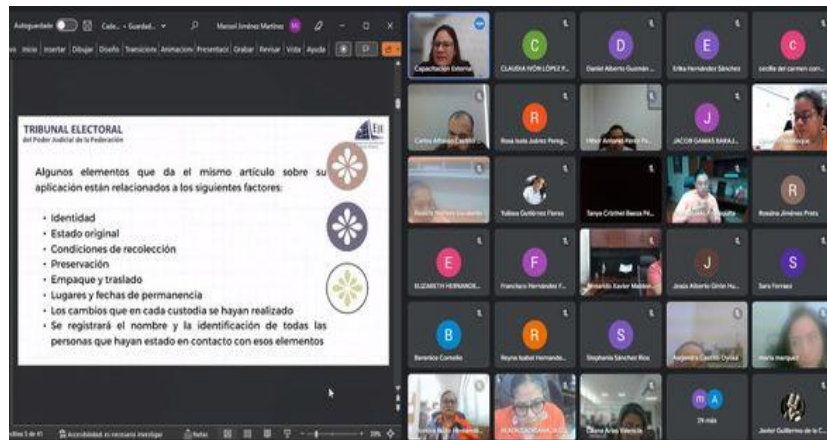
Autoguardado Cade... • Guardad... Manuel Jiménez Martínez MJ

Inicio Insertar Dibujar Diseño Transiciones Animaciones Presentación Grabar Revisar Vista Ayuda

TRIBUNAL ELECTORAL
del Poder Judicial de la Federación

Algunos elementos que da el mismo artículo sobre su aplicación están relacionados a los siguientes factores:

• Identidad
• Estado original
• Condiciones de recolección
• Preservación
• Empaque y traslado
• Lugares y fechas de permanencia
• Los cambios que en cada custodia se hayan realizado
• Se registrará el nombre y la identificación de todas las personas que hayan estado en contacto con esos elementos

Diapositiva 3 de 41 Accesibilidad: es necesario investigar Notas 39%

Capacitación Externa
C CLAUDIA IVÓN LÓPEZ F...
D Daniel Alberto Guzmán ...
E Erika Hernández Sánchez
C cecilia del carmen corr...
Carlos Alfonso Castillo ...
R Rosa Isela Juárez Pereg...
Hilton Antonio Pérez Pe...
J JACOB GAMAS BARAJ...
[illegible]
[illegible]
Yulissa Gutiérrez Flores
Tanya Cristhel Baeza Pé...
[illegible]
R Rosalina Jiménez Prats
E ELIZABETH HERNÁNDE...
F Francisco Hernández F...
Armando Xavier Maldon...
J Jesús Alberto Girón Hu...
S Sara Ferrusci
B Berenice Cortello
R Reyna Isabel Hernánde...
S Stephania Sánchez Ríos
Alejandra Castillo Ortiz
maria marquez
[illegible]
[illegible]
Ciaura Arias Valencia
M A 74 más
Javier Guillermo de la C...